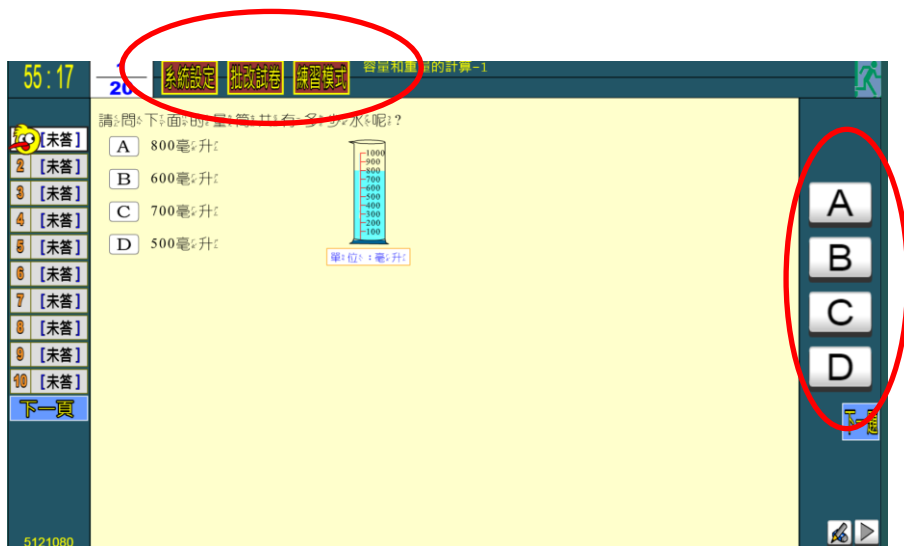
55 : 17

1
20

系統設定 批改試卷 練習模式

容量和重量的計算-1

1 [未答]
2 [未答]
3 [未答]
4 [未答]
5 [未答]
6 [未答]
7 [未答]
8 [未答]
9 [未答]
10 [未答]
下一頁

請問下面的量筒共有多少水呢?

A 800毫升

B 600毫升

C 700毫升

D 500毫升

1000
900
800
700
600
500
400
300
200
100

單位:毫升

A

B

C

D

下一題

5121080